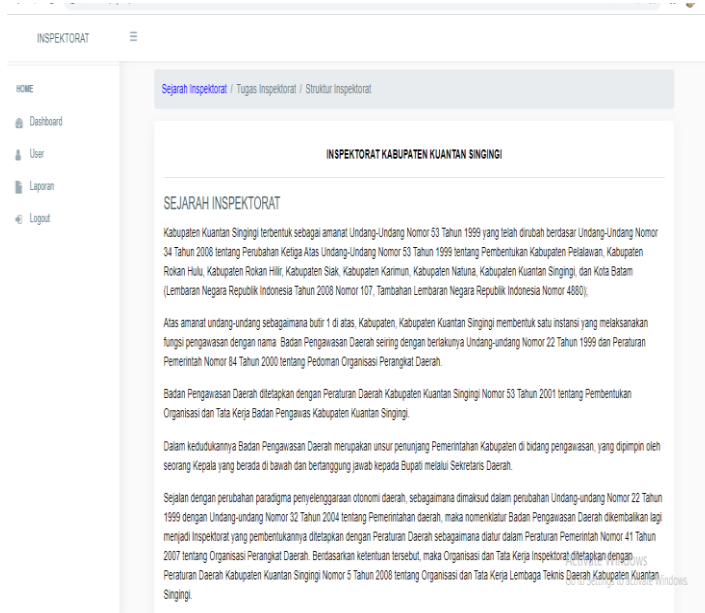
INSPEKTORAT

HOME

Dashboard

User

Laporan

Logout

Sejarah Inspektorat / Tugas Inspektorat / Struktur Inspektorat

INSPEKTORAT KABUPATEN KUANTAN SINGINGI

SEJARAH INSPEKTORAT

Kabupaten Kuantan Singingi terbentuk sebagai amanat Undang-Undang Nomor 53 Tahun 1999 yang telah dirubah berdasar Undang-Undang Nomor 34 Tahun 2008 tentang Perubahan Ketiga Atas Undang-Undang Nomor 53 Tahun 1999 tentang Pembentukan Kabupaten Pelalawan, Kabupaten Rokan Hulu, Kabupaten Rokan Hilir, Kabupaten Siak, Kabupaten Karimun, Kabupaten Natuna, Kabupaten Kuantan Singingi, dan Kota Batam (Lembaran Negara Republik Indonesia Tahun 2008 Nomor 107, Tambahan Lembaran Negara Republik Indonesia Nomor 4880);

Atas amanat undang-undang sebagaimana butir 1 di atas, Kabupaten, Kabupaten Kuantan Singingi membentuk satu instansi yang melaksanakan fungsi pengawasan dengan nama Badan Pengawasan Daerah seiring dengan berlakunya Undang-undang Nomor 22 Tahun 1999 dan Peraturan Pemerintah Nomor 84 Tahun 2000 tentang Pedoman Organisasi Perangkat Daerah.

Badan Pengawasan Daerah ditetapkan dengan Peraturan Daerah Kabupaten Kuantan Singingi Nomor 53 Tahun 2001 tentang Pembentukan Organisasi dan Tata Kerja Badan Pengawas Kabupaten Kuantan Singingi.

Dalam kedudukannya Badan Pengawasan Daerah merupakan unsur penunjang Pemerintahan Kabupaten di bidang pengawasan, yang dipimpin oleh seorang Kepala yang berada di bawah dan bertanggung jawab kepada Bupati melalui Sekretaris Daerah.

Sejalan dengan perubahan paradigma penyelenggaraan otonomi daerah, sebagaimana dimaksud dalam perubahan Undang-undang Nomor 22 Tahun 1999 dengan Undang-undang Nomor 32 Tahun 2004 tentang Pemerintahan daerah, maka nomenklatur Badan Pengawasan Daerah dikembalikan lagi menjadi Inspektorat yang pembentukannya ditetapkan dengan Peraturan Daerah sebagaimana diatur dalam Peraturan Pemerintah Nomor 41 Tahun 2007 tentang Organisasi Perangkat Daerah. Berdasarkan ketentuan tersebut, maka Organisasi dan Tata Kerja Inspektorat ditetapkan dengan Peraturan Daerah Kabupaten Kuantan Singingi Nomor 5 Tahun 2008 tentang Organisasi dan Tata Kerja Lembaga Teknis Daerah Kabupaten Kuantan Singingi.

Activate Windows
Go to Settings to activate Windows.